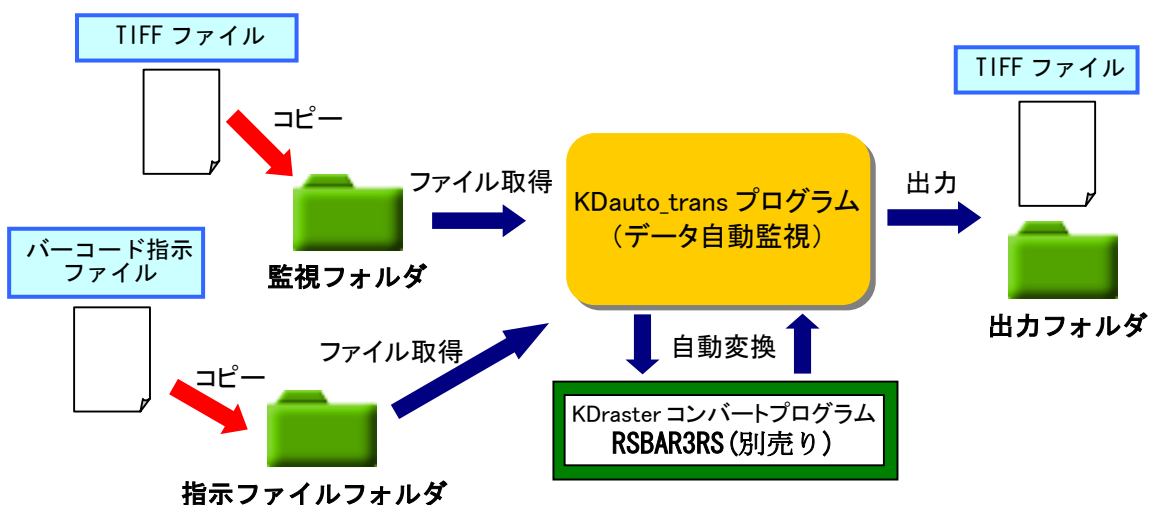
TIFF ファイル

コピー

ファイル取得

監視フォルダ

バーコード指示ファイル

コピー

ファイル取得

指示ファイルフォルダ

KDauto_trans プログラム
（データ自動監視）

自動変換

KDraster コンバートプログラム
RSBAR3RS（別売り）

出力

TIFF ファイル

出力フォルダ